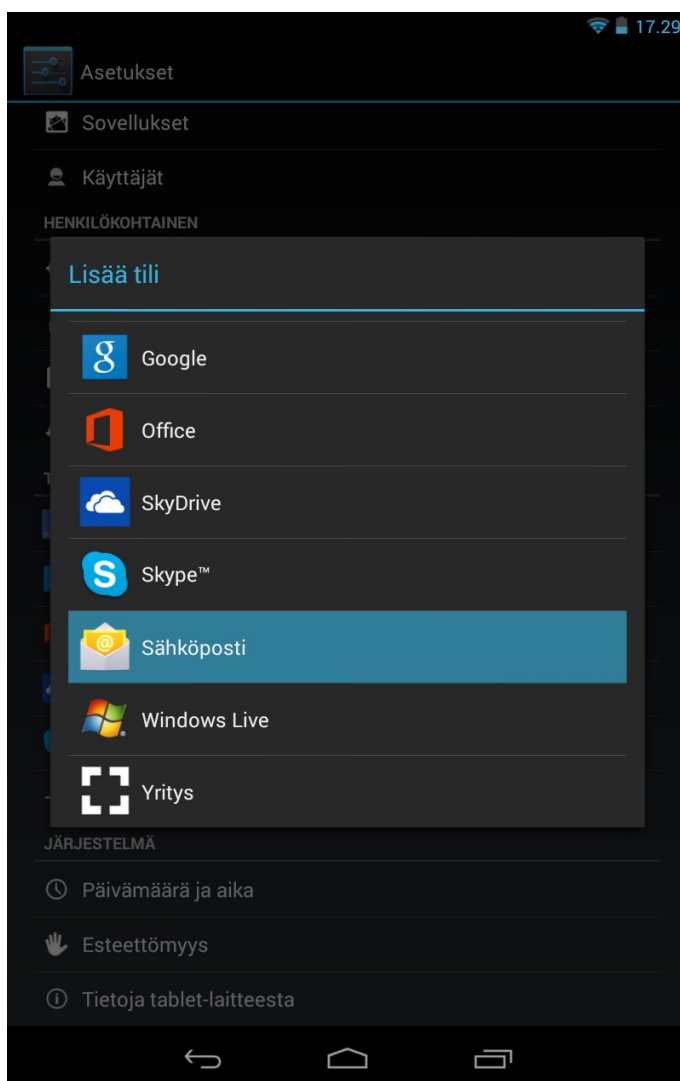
17.29

Asetukset

Sovellukset

Käyttäjät

HENKILÖKOHTAINEN

Lisää tili

Google

Office

SkyDrive

Skype™

Sähköposti

Windows Live

Yritys

JÄRJESTELMÄ

Päivämäärä ja aika

Esteettömyys

Tietoja tablet-laitteesta